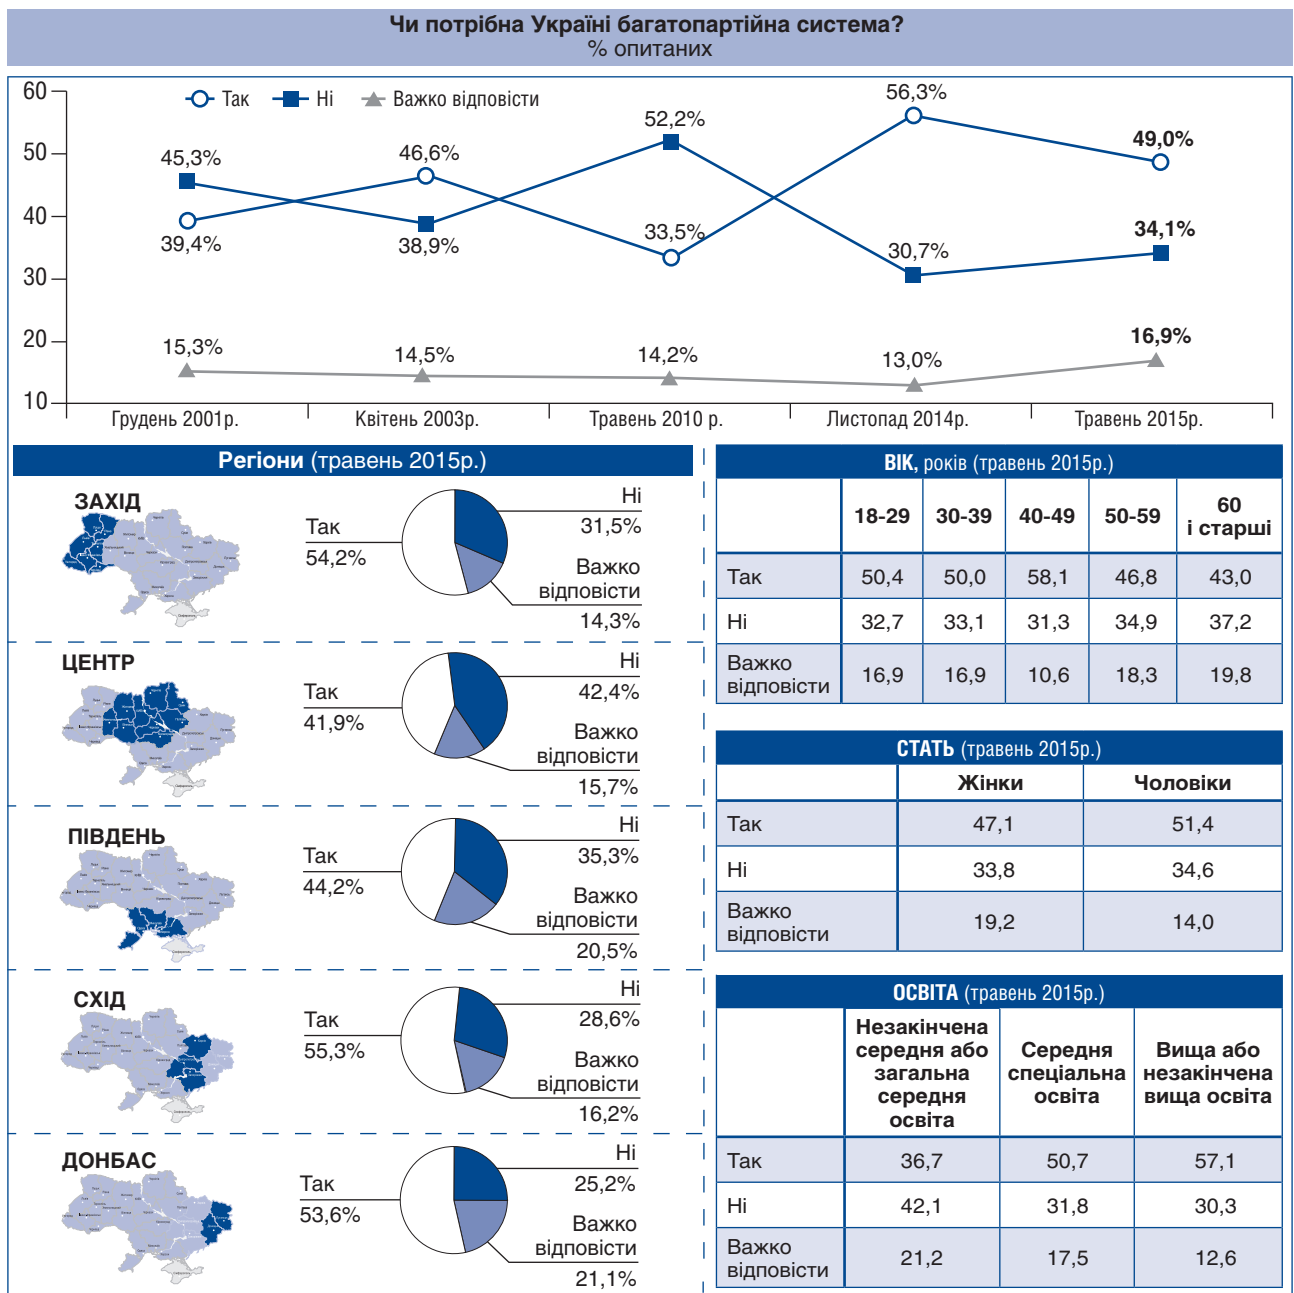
Чи потрібна Україні багатопартійна система?
% опитаних

60
50
40
30
20
10

Так
Ні
Важко відповісти

45,3%
39,4%
15,3%
46,6%
38,9%
14,5%
52,2%
33,5%
14,2%
56,3%
30,7%
13,0%
49,0%
34,1%
16,9%

Грудень 2001р.
Квітень 2003р.
Травень 2010 р.
Листопад 2014р.
Травень 2015р.

Регіони (травень 2015р.)

ЗАХІД
Так 54,2%
Ні 31,5%
Важко відповісти 14,3%

ЦЕНТР
Так 41,9%
Ні 42,4%
Важко відповісти 15,7%

ПІВДЕНЬ
Так 44,2%
Ні 35,3%
Важко відповісти 20,5%

СХІД
Так 55,3%
Ні 28,6%
Важко відповісти 16,2%

ДОНБАС
Так 53,6%
Ні 25,2%
Важко відповісти 21,1%

ВІК, років (травень 2015р.)

| | 18-29 | 30-39 | 40-49 | 50-59 | 60 і старші |
|---|---|---|---|---|---|
| Так | 50,4 | 50,0 | 58,1 | 46,8 | 43,0 |
| Ні | 32,7 | 33,1 | 31,3 | 34,9 | 37,2 |
| Важко відповісти | 16,9 | 16,9 | 10,6 | 18,3 | 19,8 |

СТАТЬ (травень 2015р.)

| | Жінки | Чоловіки |
|---|---|---|
| Так | 47,1 | 51,4 |
| Ні | 33,8 | 34,6 |
| Важко відповісти | 19,2 | 14,0 |

ОСВІТА (травень 2015р.)

| | Незакінчена середня або загальна середня освіта | Середня спеціальна освіта | Вища або незакінчена вища освіта |
|---|---|---|---|
| Так | 36,7 | 50,7 | 57,1 |
| Ні | 42,1 | 31,8 | 30,3 |
| Важко відповісти | 21,2 | 17,5 | 12,6 |